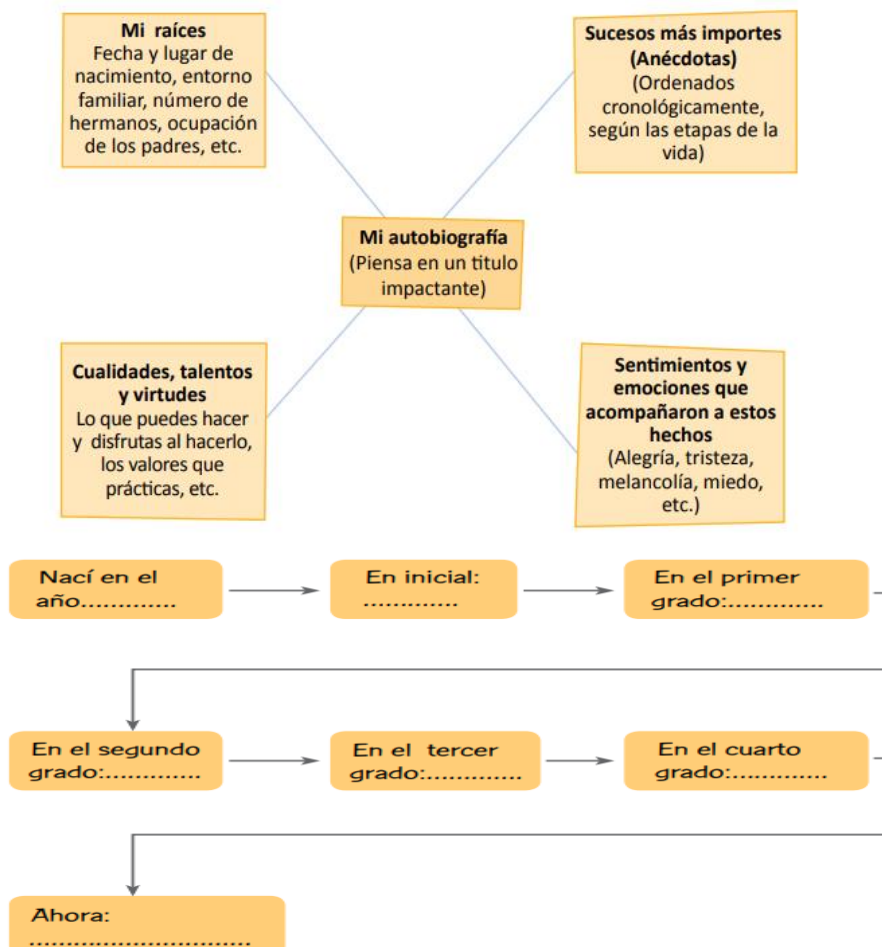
**Mi raíces**
Fecha y lugar de nacimiento, entorno familiar, número de hermanos, ocupación de los padres, etc.

**Sucesos más importes (Anécdotas)**
(Ordenados cronológicamente, según las etapas de la vida)

**Mi autobiografía**
(Piensa en un titulo impactante)

**Cualidades, talentos y virtudes**
Lo que puedes hacer y disfrutas al hacerlo, los valores que prácticas, etc.

**Sentimientos y emociones que acompañaron a estos hechos**
(Alegría, tristeza, melancolía, miedo, etc.)

Nací en el año............

En inicial: ............

En el primer grado:............

En el segundo grado:............

En el tercer grado:............

En el cuarto grado:............

Ahora: ............................